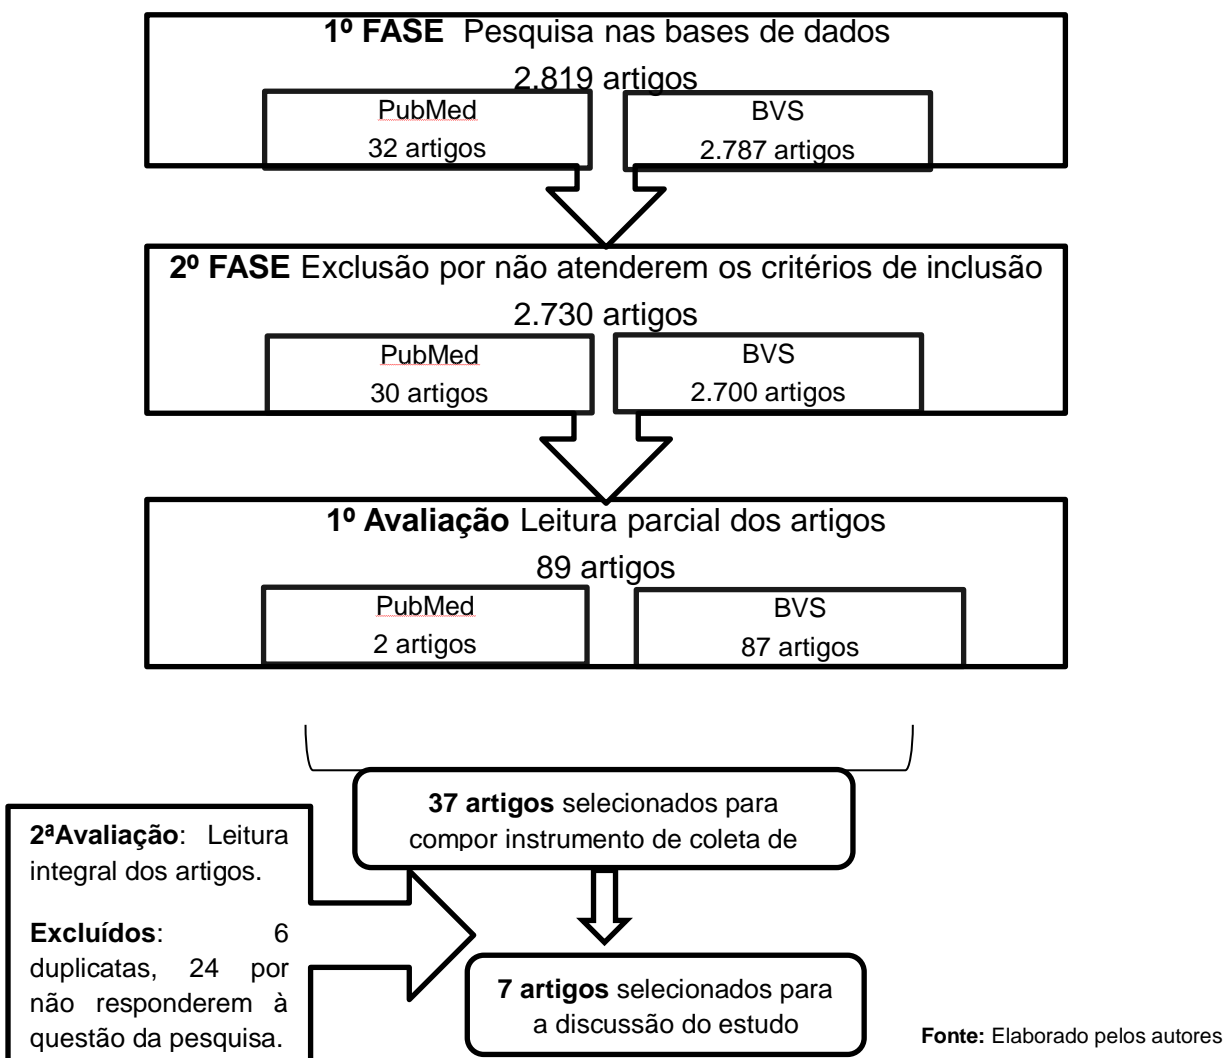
**1º FASE** Pesquisa nas bases de dados
2.819 artigos

PubMed
32 artigos

BVS
2.787 artigos

**2º FASE** Exclusão por não atenderem os critérios de inclusão
2.730 artigos

PubMed
30 artigos

BVS
2.700 artigos

**1º Avaliação** Leitura parcial dos artigos
89 artigos

PubMed
2 artigos

BVS
87 artigos

**37 artigos** selecionados para compor instrumento de coleta de

**2ªAvaliação**: Leitura integral dos artigos.

**Excluídos**: 6 duplicatas, 24 por não responderem à questão da pesquisa.

**7 artigos** selecionados para a discussão do estudo

**Fonte:** Elaborado pelos autores